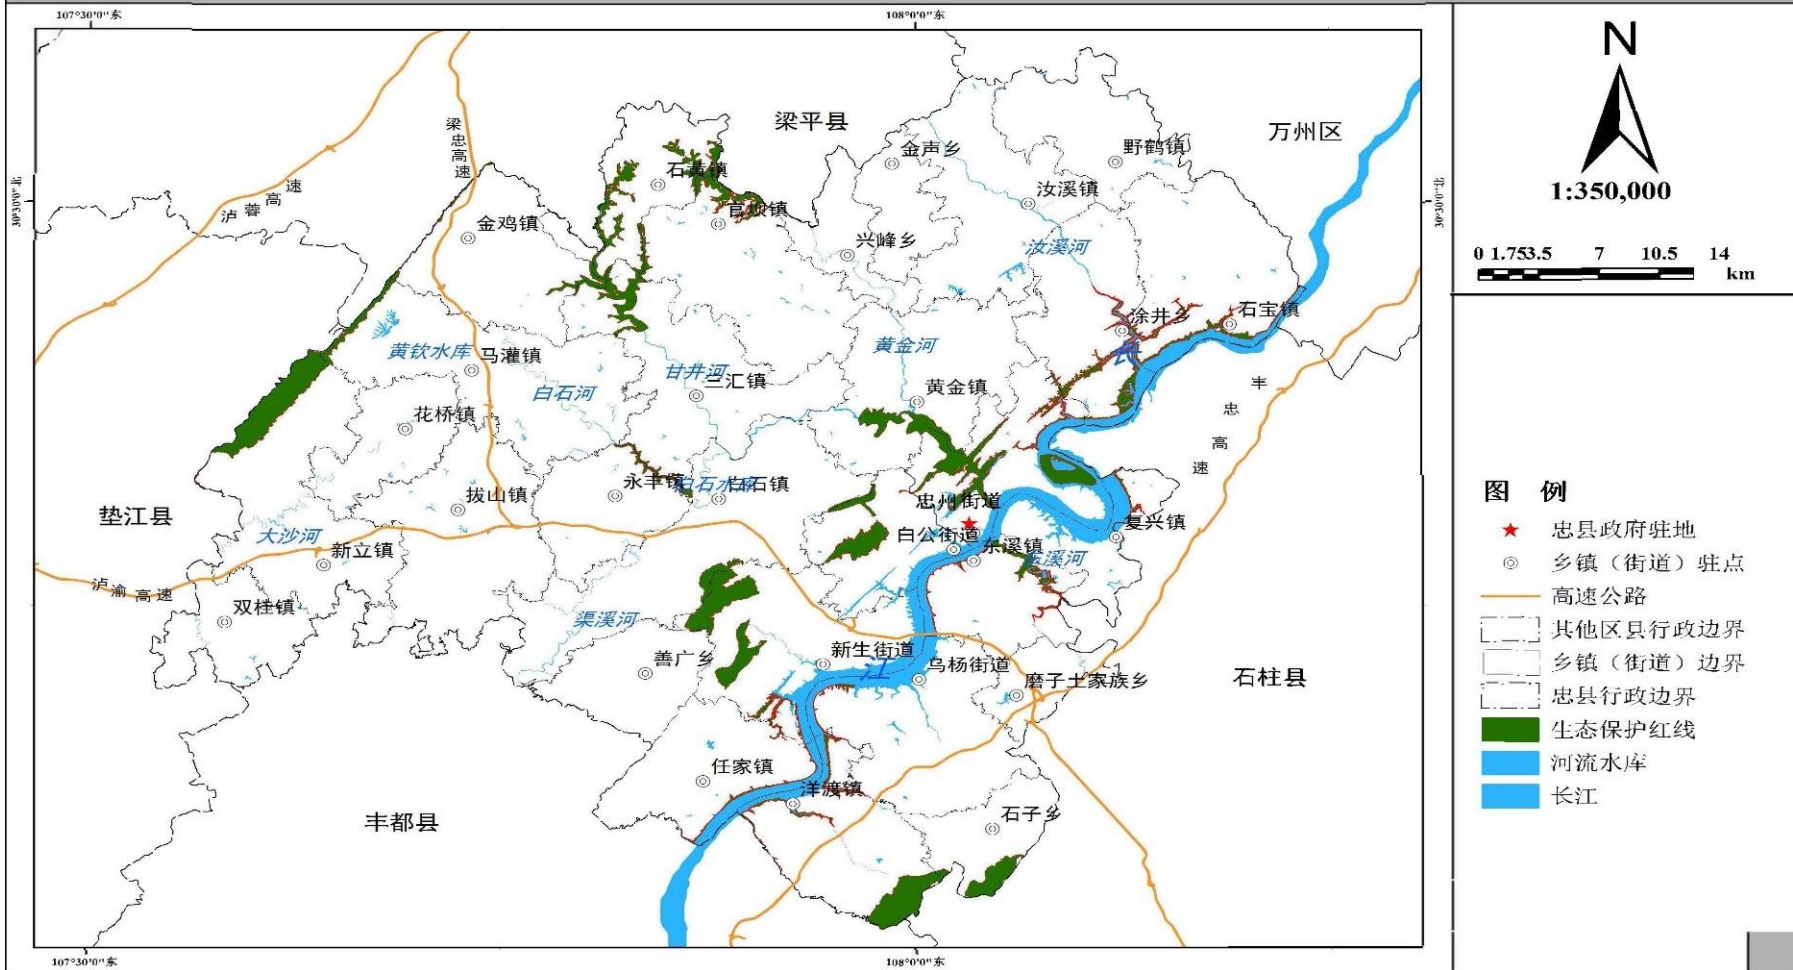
107°30'0"东
108°0'0"东
30°30'0"北
30°30'0"北
N
1:350,000
0 1.75 3.5 7 10.5 14 km
梁平县
万州区
金声乡
野鹤镇
石墨镇
汝溪镇
官坝镇
梁忠高速
泸蓉高速
金鸡镇
兴峰乡
汝溪河
涂井乡
石宝镇
黄钦水库
马灌镇
黄金河
甘井河
三汇镇
白石河
黄金镇
花桥镇
丰忠高速
永丰镇
白石水库
白石镇
忠州街道
拔山镇
垫江县
复兴镇
白公街道
东溪镇
大沙河
新立镇
东溪河
泸渝高速
双桂镇
渠溪河
善广乡
新生街道
长江
乌杨街道
磨子土家族乡
石柱县
任家镇
洋渡镇
丰都县
石子乡
107°30'0"东
108°0'0"东
图 例
忠县政府驻地
乡镇（街道）驻点
高速公路
其他区县行政边界
乡镇（街道）边界
忠县行政边界
生态保护红线
河流水库
长江